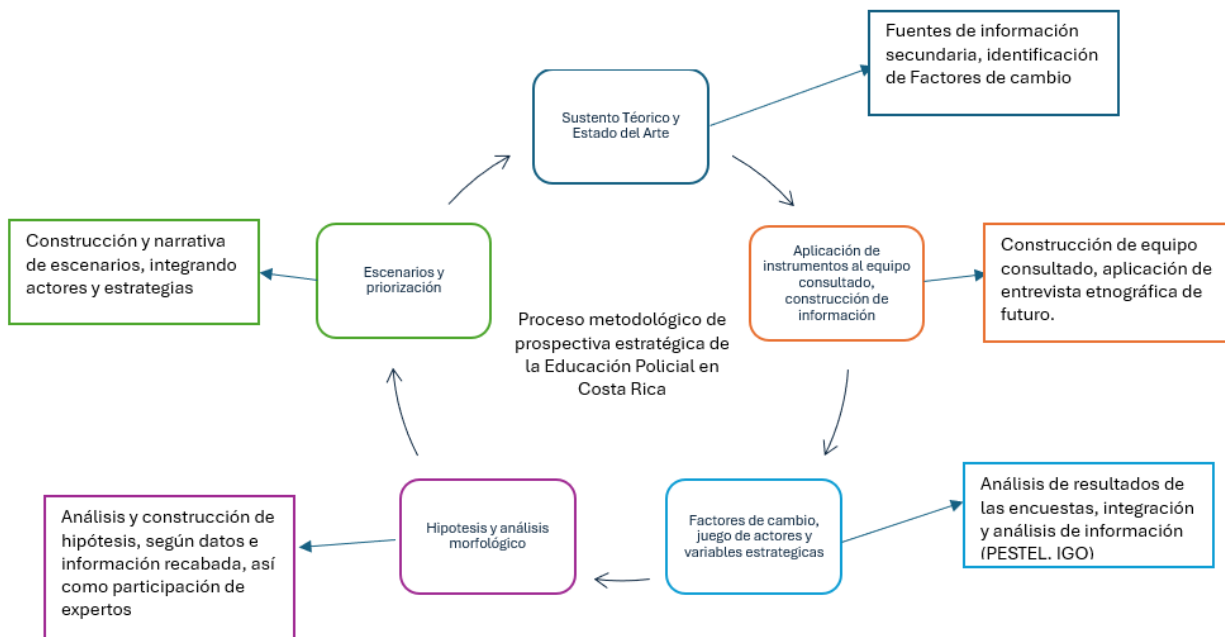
Sustento Téorico y Estado del Arte

Fuentes de información secundaria, identificación de Factores de cambio

Aplicación de instrumentos al equipo consultado, construcción de información

Construcción de equipo consultado, aplicación de entrevista etnográfica de futuro.

Factores de cambio, juego de actores y variables estrategicas

Análisis de resultados de las encuestas, integración y análisis de información (PESTEL. IGO)

Hipotesis y análisis morfológico

Análisis y construcción de hipótesis, según datos e información recabada, así como participación de expertos

Escenarios y priorización

Construcción y narrativa de escenarios, integrando actores y estrategias

Proceso metodológico de prospectiva estratégica de la Educación Policial en Costa Rica